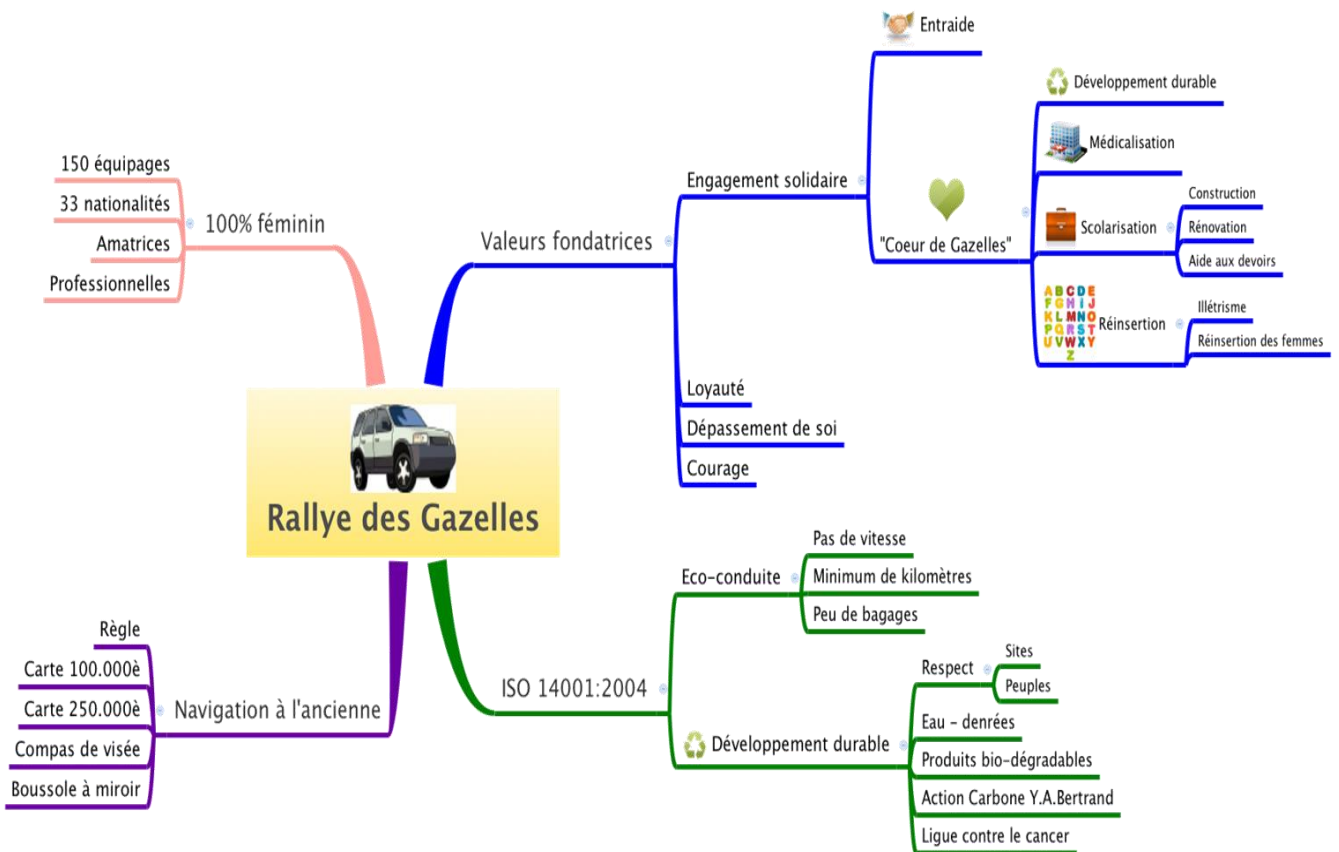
Rallye des Gazelles

100% féminin
150 équipages
33 nationalités
Amatrices
Professionnelles

Valeurs fondatrices
Engagement solidaire
Entraide
"Coeur de Gazelles"
Développement durable
Médicalisation
Scolarisation
Construction
Rénovation
Aide aux devoirs
A B C D E F G H I J K L M N O P Q R S T U V W X Y Z
Réinsertion
Illétrisme
Réinsertion des femmes
Loyauté
Dépassement de soi
Courage

Navigation à l'ancienne
Règle
Carte 100.000è
Carte 250.000è
Compas de visée
Boussole à miroir

ISO 14001:2004
Eco-conduite
Pas de vitesse
Minimum de kilomètres
Peu de bagages
Développement durable
Respect
Sites
Peuples
Eau - denrées
Produits bio-dégradables
Action Carbone Y.A.Bertrand
Ligue contre le cancer